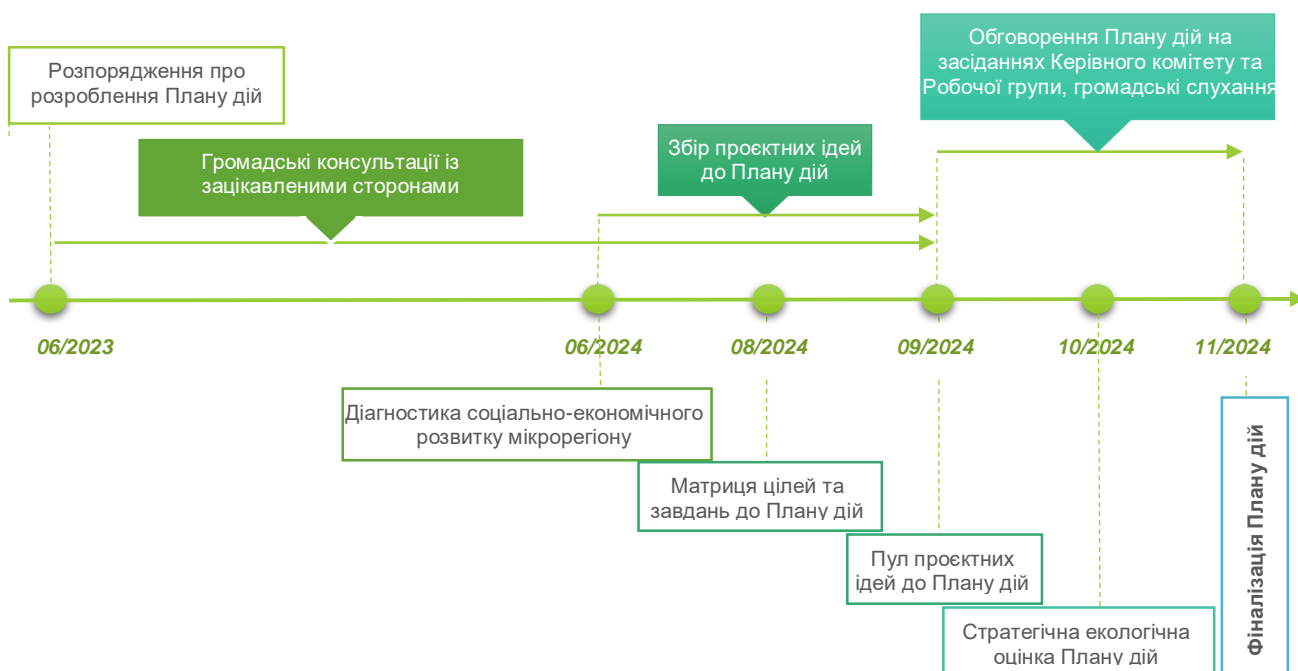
Розпорядження про розроблення Плану дій

Громадські консультації із зацікавленими сторонами

Збір проєктних ідей до Плану дій

Обговорення Плану дій на засіданнях Керівного комітету та Робочої групи, громадські слухання

06/2023

06/2024

08/2024

09/2024

10/2024

11/2024

Діагностика соціально-економічного розвитку мікрорегіону

Матриця цілей та завдань до Плану дій

Пул проєктних ідей до Плану дій

Стратегічна екологічна оцінка Плану дій

Фіналізація Плану дій